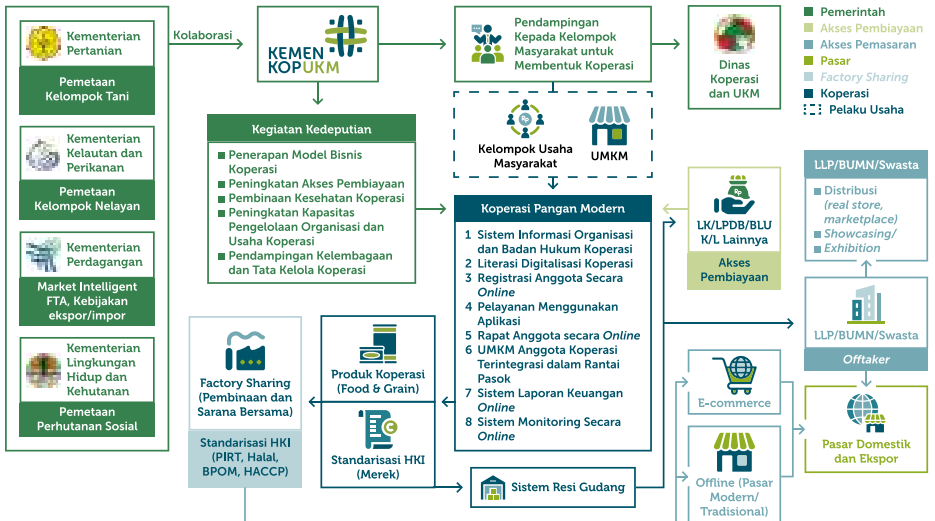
Kementerian Pertanian

Pemetaan Kelompok Tani

Kementerian Kelautan dan Perikanan

Pemetaan Kelompok Nelayan

Kementerian Perdagangan

Market Intelligent FTA, Kebijakan ekspor/impor

Kementerian Lingkungan Hidup dan Kehutanan

Pemetaan Perhutanan Sosial

Kolaborasi

KEMEN KOPUKM

Kegiatan Kedeputian

Penerapan Model Bisnis Koperasi
Peningkatan Akses Pembiayaan
Pembinaan Kesehatan Koperasi
Peningkatan Kapasitas Pengelolaan Organisasi dan Usaha Koperasi
Pendampingan Kelembagaan dan Tata Kelola Koperasi

Pendampingan Kepada Kelompok Masyarakat untuk Membentuk Koperasi

Dinas Koperasi dan UKM

Pemerintah
Akses Pembiayaan
Akses Pemasaran
Pasar
Factory Sharing
Koperasi
Pelaku Usaha

Kelompok Usaha Masyarakat

UMKM

Koperasi Pangan Modern

1 Sistem Informasi Organisasi dan Badan Hukum Koperasi
2 Literasi Digitalisasi Koperasi
3 Registrasi Anggota Secara Online
4 Pelayanan Menggunakan Aplikasi
5 Rapat Anggota secara Online
6 UMKM Anggota Koperasi Terintegrasi dalam Rantai Pasok
7 Sistem Laporan Keuangan Online
8 Sistem Monitoring Secara Online

LK/LPDB/BLU K/L Lainnya

Akses Pembiayaan

LLP/BUMN/Swasta

Distribusi (real store, marketplace)
Showcasing/ Exhibition

LLP/BUMN/Swasta

Offtaker

E-commerce

Offline (Pasar Modern/ Tradisional)

Pasar Domestik dan Ekspor

Factory Sharing (Pembinaan dan Sarana Bersama)

Standarisasi HKI (PIRT, Halal, BPOM, HACCP)

Produk Koperasi (Food & Grain)

Standarisasi HKI (Merek)

Sistem Resi Gudang